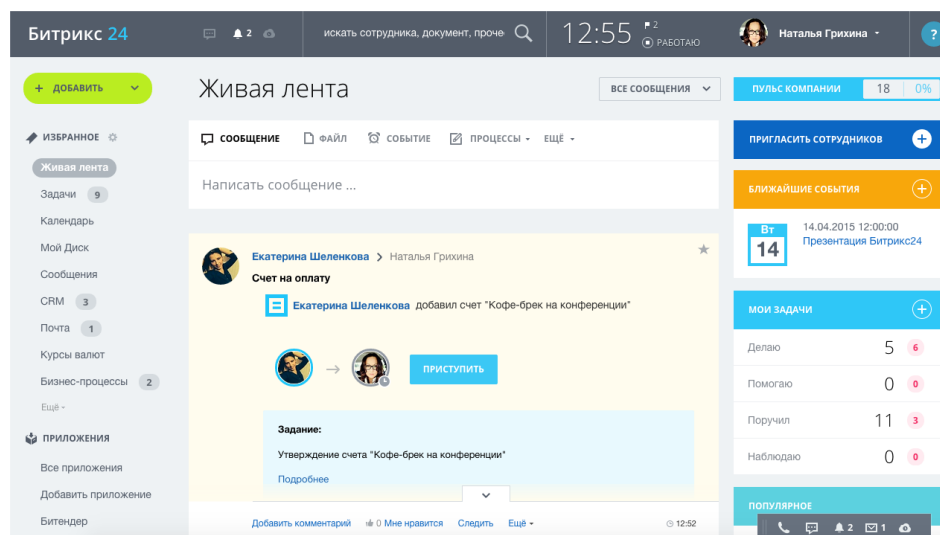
Битрикс 24

2

искать сотрудника, документ, проче

12:55

2

РАБОТАЮ

Наталья Грихина

?

+ ДОБАВИТЬ

ИЗБРАННОЕ

Живая лента

Задачи 9

Календарь

Мой Диск

Сообщения

CRM 3

Почта 1

Курсы валют

Бизнес-процессы 2

Ещё

ПРИЛОЖЕНИЯ

Все приложения

Добавить приложение

Битендер

Живая лента

ВСЕ СООБЩЕНИЯ

СООБЩЕНИЕ ФАЙЛ СОБЫТИЕ ПРОЦЕССЫ ЕЩЁ

Написать сообщение ...

Екатерина Шеленкова > Наталья Грихина

Счет на оплату

Екатерина Шеленкова добавил счет "Кофе-брек на конференции"

ПРИСТУПИТЬ

Задание:

Утверждение счета "Кофе-брек на конференции"

Подробнее

Добавить комментарий 0 Мне нравится Следить Ещё 12:52

ПУЛЬС КОМПАНИИ 18 0%

ПРИГЛАСИТЬ СОТРУДНИКОВ

БЛИЖАЙШИЕ СОБЫТИЯ

Вт 14

14.04.2015 12:00:00

Презентация Битрикс24

МОИ ЗАДАЧИ

Делаю 5 6

Помогаю 0 0

Поручил 11 3

Наблюдаю 0 0

ПОПУЛЯРНОЕ

2 1